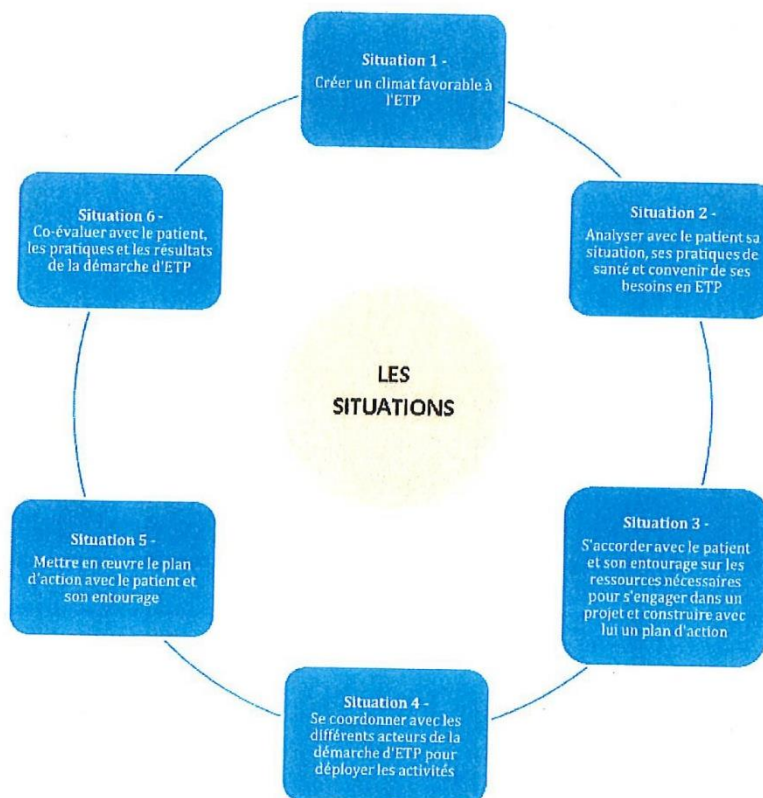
Situation 1 -
Créer un climat favorable à l'ETP

Situation 6 -
Co-évaluer avec le patient, les pratiques et les résultats de la démarche d'ETP

Situation 2 -
Analyser avec le patient sa situation, ses pratiques de santé et convenir de ses besoins en ETP

LES SITUATIONS

Situation 5 -
Mettre en œuvre le plan d'action avec le patient et son entourage

Situation 3 -
S'accorder avec le patient et son entourage sur les ressources nécessaires pour s'engager dans un projet et construire avec lui un plan d'action

Situation 4 -
Se coordonner avec les différents acteurs de la démarche d'ETP pour déployer les activités